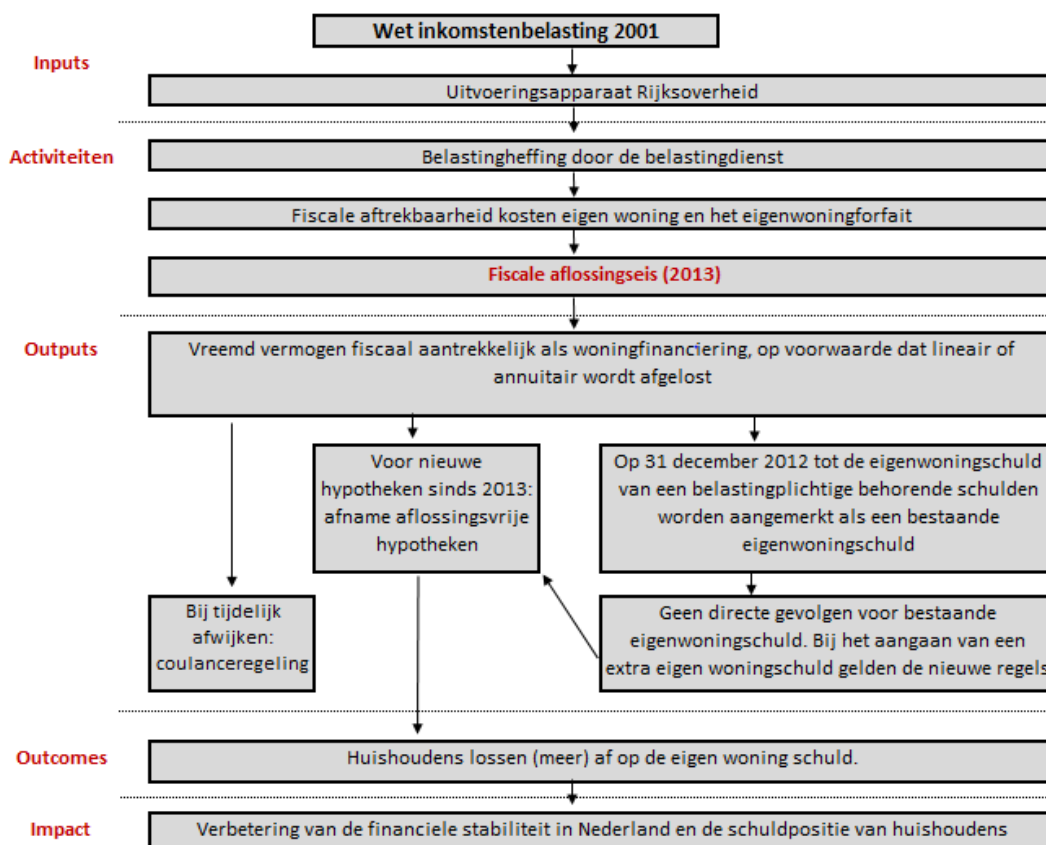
Wet inkomstenbelasting 2001

Inputs

Uitvoeringsapparaat Rijksoverheid

Activiteiten

Belastingheffing door de belastingdienst

Fiscale aftrekbaarheid kosten eigen woning en het eigenwoningforfait

Fiscale aflossingseis (2013)

Outputs

Vreemd vermogen fiscaal aantrekkelijk als woningfinanciering, op voorwaarde dat lineair of annuitair wordt afgelost

Voor nieuwe hypotheken sinds 2013: afname aflossingsvrije hypotheken

Op 31 december 2012 tot de eigenwoningschuld van een belastingplichtige behorende schulden worden aangemerkt als een bestaande eigenwoningschuld

Bij tijdelijk afwijken: coulanceregeling

Geen directe gevolgen voor bestaande eigenwoningschuld. Bij het aangaan van een extra eigen woningschuld gelden de nieuwe regels

Outcomes

Huishoudens lossen (meer) af op de eigen woning schuld.

Impact

Verbetering van de financiele stabiliteit in Nederland en de schuldpositie van huishoudens